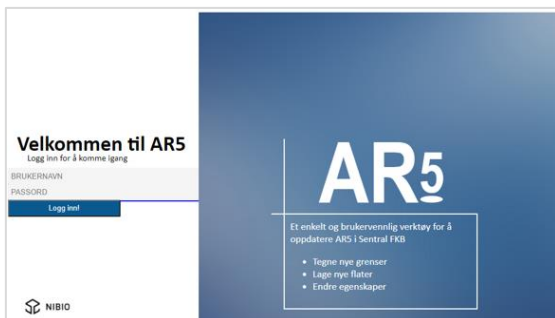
Velkommen til AR5
Logg inn for å komme igang

BRUKERNAVN

PASSORD

Logg inn!

NIBIO

AR5

Et enkelt og brukervennlig verktøy for å oppdatere AR5 i Sentral FKB

- Tegne nye grenser
- Lage nye flater
- Endre egenskaper